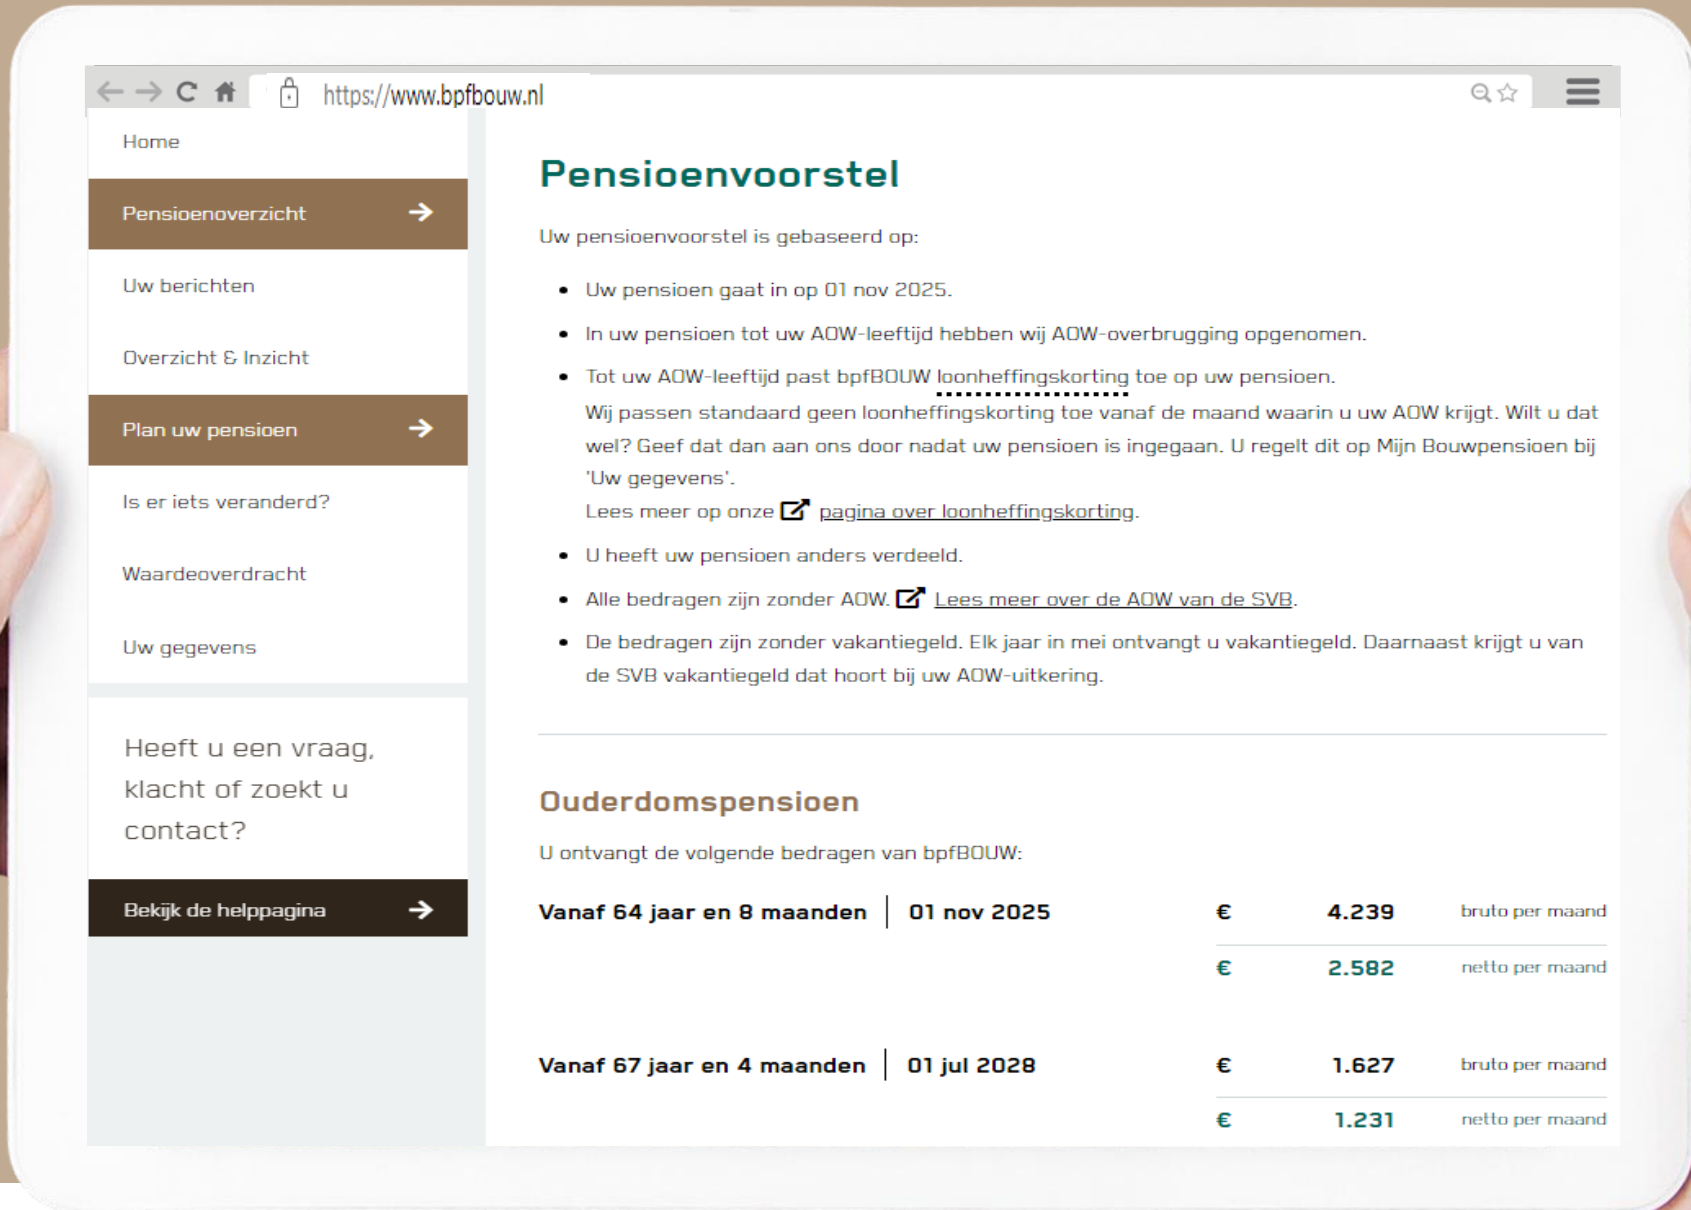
https://www.bpfbouw.nl

Home

Pensioenoverzicht

Uw berichten

Overzicht & Inzicht

Plan uw pensioen

Is er iets veranderd?

Waardeoverdracht

Uw gegevens

Heeft u een vraag, klacht of zoekt u contact?

Bekijk de helppagina

Pensioenvoorstel

Uw pensioenvoorstel is gebaseerd op:

- Uw pensioen gaat in op 01 nov 2025.
- In uw pensioen tot uw AOW-leeftijd hebben wij AOW-overbrugging opgenomen.
- Tot uw AOW-leeftijd past bpfBOUW loonheffingskorting toe op uw pensioen. Wij passen standaard geen loonheffingskorting toe vanaf de maand waarin u uw AOW krijgt. Wilt u dat wel? Geef dat dan aan ons door nadat uw pensioen is ingegaan. U regelt dit op Mijn Bouwpensioen bij 'Uw gegevens'. Lees meer op onze pagina over loonheffingskorting.
- U heeft uw pensioen anders verdeeld.
- Alle bedragen zijn zonder AOW. Lees meer over de AOW van de SVB.
- De bedragen zijn zonder vakantiegeld. Elk jaar in mei ontvangt u vakantiegeld. Daarnaast krijgt u van de SVB vakantiegeld dat hoort bij uw AOW-uitkering.

Ouderdomspensioen

U ontvangt de volgende bedragen van bpfBOUW:

| Vanaf 64 jaar en 8 maanden | 01 nov 2025 | € | 4.239 | bruto per maand |
|---|---|---|---|---|
| | | € | 2.582 | netto per maand |
| Vanaf 67 jaar en 4 maanden | 01 jul 2028 | € | 1.627 | bruto per maand |
| | | € | 1.231 | netto per maand |